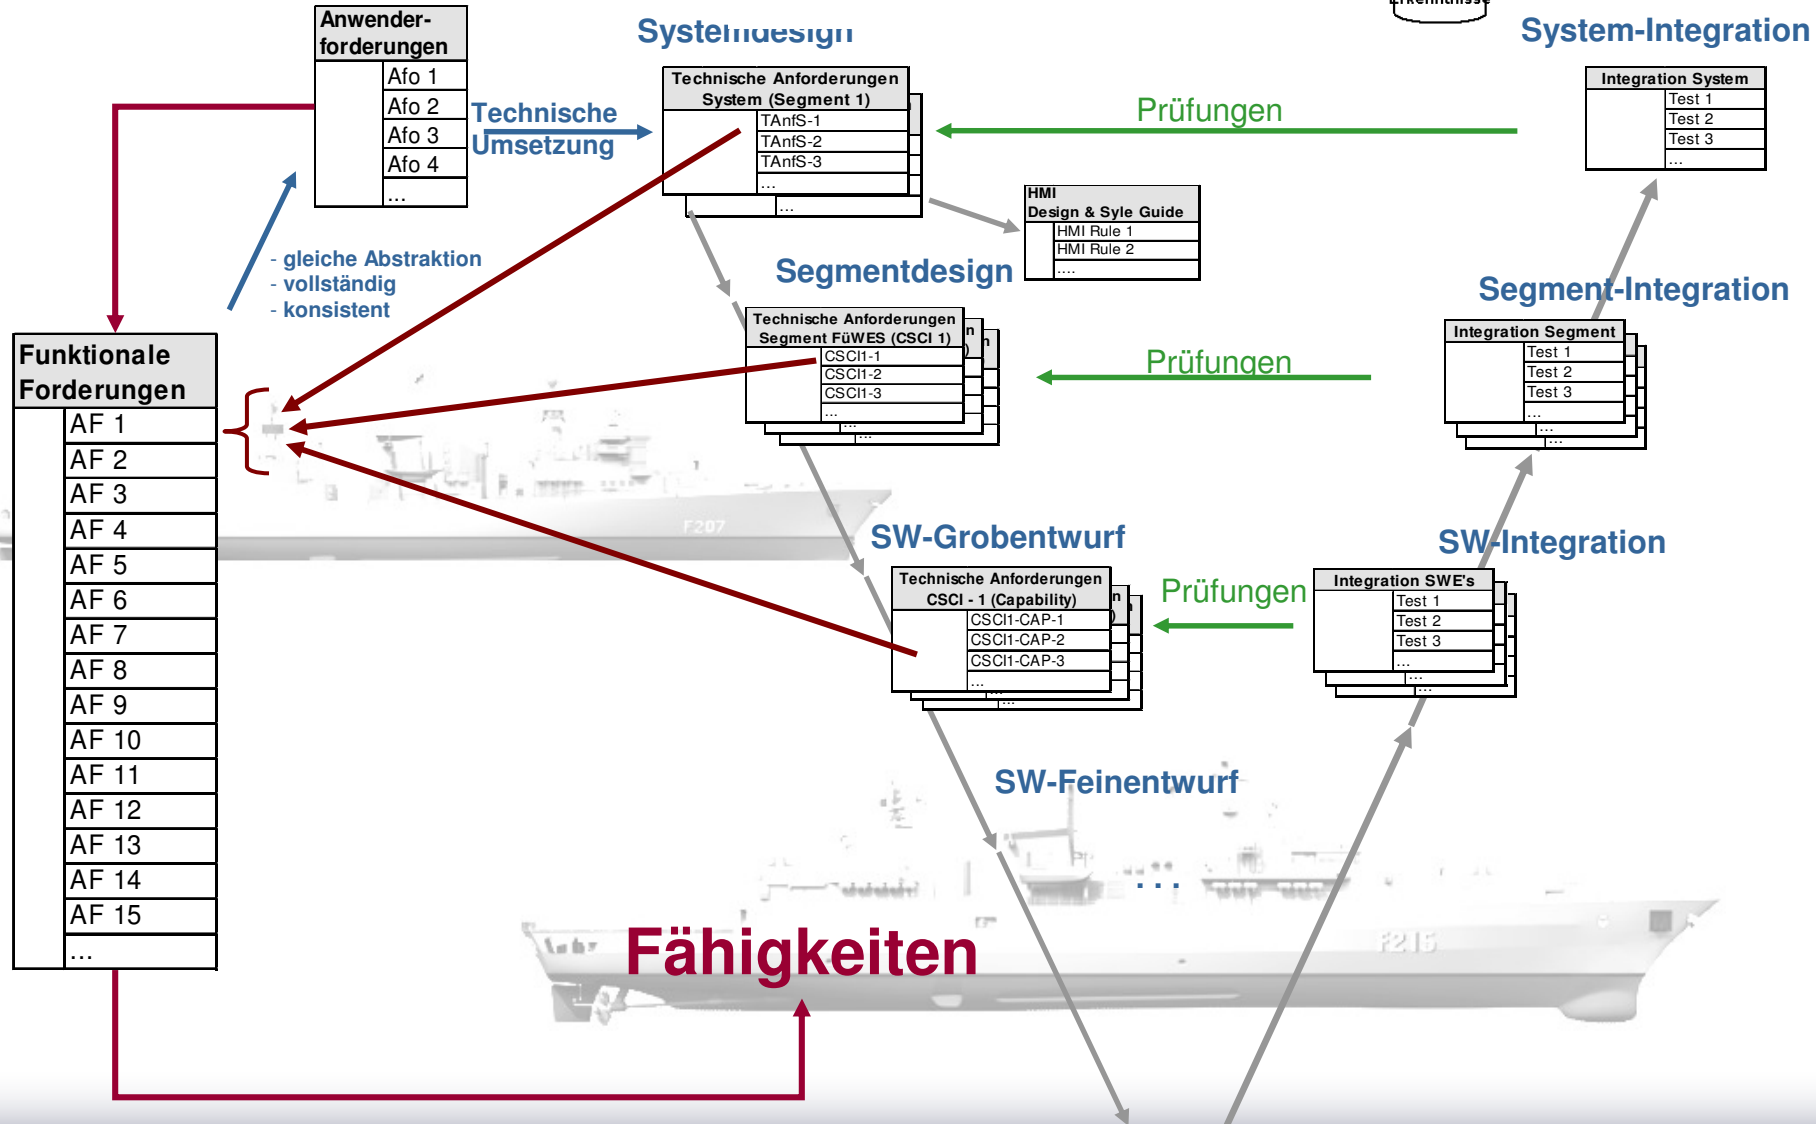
Erkenntnisse

Anwenderforderungen

| Afo 1 |
| Afo 2 |
| Afo 3 |
| Afo 4 |
| ... |

Systemdesign

Technische Umsetzung

Technische Anforderungen System (Segment 1)

| TAnfS-1 |
| TAnfS-2 |
| TAnfS-3 |
| ... |

...

System-Integration

Integration System

| Test 1 |
| Test 2 |
| Test 3 |
| ... |

Prüfungen

HMI Design & Syle Guide

| HMI Rule 1 |
| HMI Rule 2 |
| .... |

- gleiche Abstraktion
- vollständig
- konsistent

Segmentdesign

Technische Anforderungen Segment FüWES (CSCI 1)

| CSCI1-1 |
| CSCI1-2 |
| CSCI1-3 |
| ... |

...
...

Segment-Integration

Integration Segment

| Test 1 |
| Test 2 |
| Test 3 |
| ... |

...
...

Prüfungen

Funktionale Forderungen

| AF 1 |
| AF 2 |
| AF 3 |
| AF 4 |
| AF 5 |
| AF 6 |
| AF 7 |
| AF 8 |
| AF 9 |
| AF 10 |
| AF 11 |
| AF 12 |
| AF 13 |
| AF 14 |
| AF 15 |
| ... |

F207

SW-Grobentwurf

Technische Anforderungen CSCI - 1 (Capability)

| CSCI1-CAP-1 |
| CSCI1-CAP-2 |
| CSCI1-CAP-3 |
| ... |

...

SW-Integration

Prüfungen

Integration SWE's

| Test 1 |
| Test 2 |
| Test 3 |
| ... |

...
...

SW-Feinentwurf

...

F216

Fähigkeiten